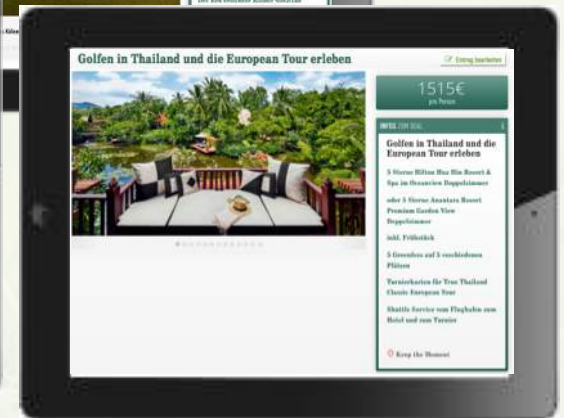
Golfen in Thailand und die European Tour erleben

Eintrag bearbeiten

1515€
pro Person

INFOS ZUM DEAL

Golfen in Thailand und die European Tour erleben

5 Sterne Hilton Hua Hin Resort & Spa im Oceanview Doppelzimmer

oder 5 Sterne Anantara Resort Premium Garden View Doppelzimmer

inkl. Frühstück

5 Greenfees auf 5 verschiedenen Plätzen

Turnierkarten für True Thailand Classic European Tour

Shuttle Service vom Flughafen zum Hotel und zum Turnier

Keep the Moment